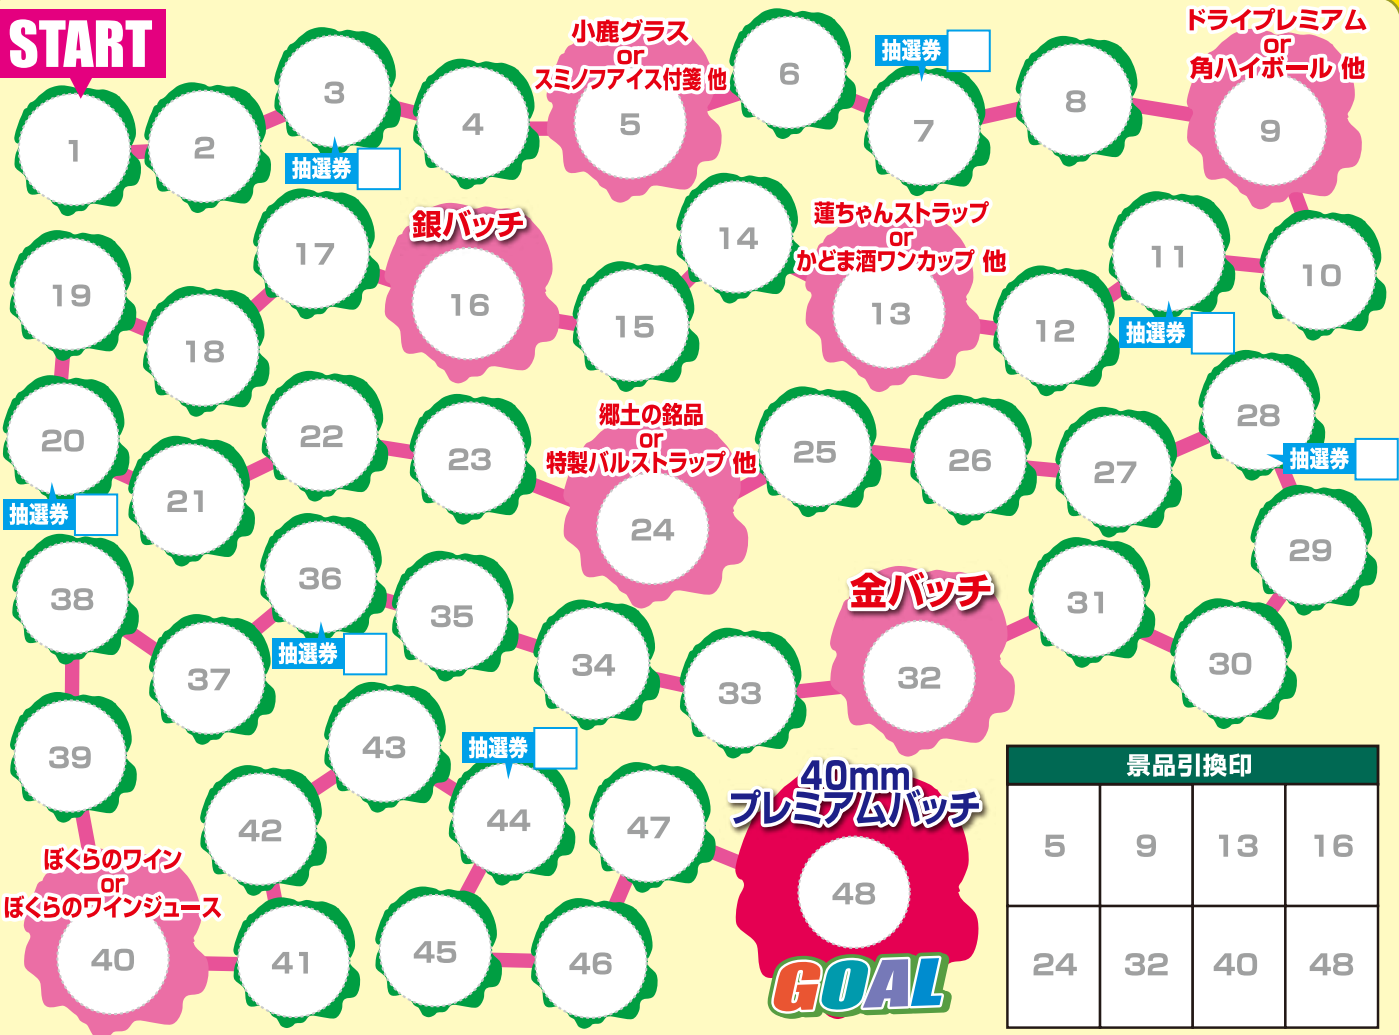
START

1
2
3
抽選券
4
小鹿グラス
or
スミノフアイス付箋 他
5
6
抽選券
7
8
ドライプレミアム
or
角ハイボール 他
9

10
11
抽選券
12
蓮ちゃんストラップ
or
かどま酒ワンカップ 他
13
14
15
銀バッチ
16
17
18
19

20
抽選券
21
22
23
郷土の銘品
or
特製バルストラップ 他
24
25
26
27
28
抽選券
29

30
31
金バッチ
32
33
34
35
36
抽選券
37
38

39
ぼくらのワイン
or
ぼくらのワインジュース
40
41
42
43
抽選券
44
45
46
47
40mm
プレミアムバッチ
48
GOAL

| 景品引換印 | | | |
|---|---|---|---|
| 5 | 9 | 13 | 16 |
| 24 | 32 | 40 | 48 |